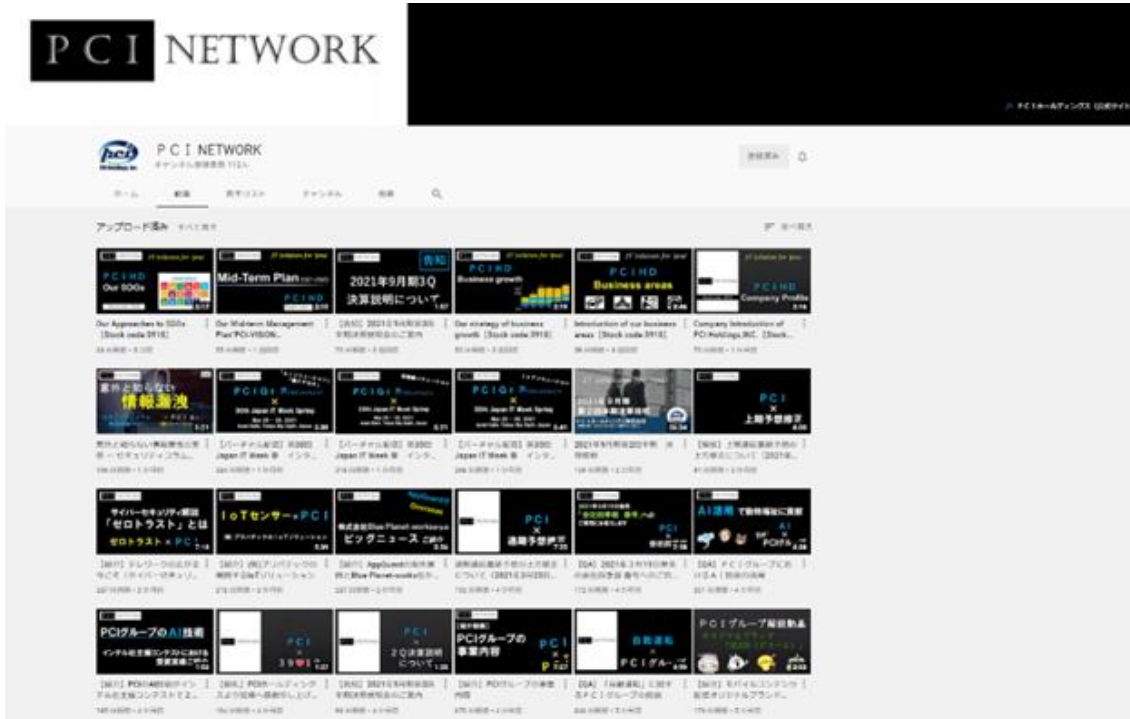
P C I NETWORK

P C I NETWORK

アップロード済み

PCIHD Our SDGs

Mid-Term Plan

PCIHD

2021年9月期3Q 決算説明について

告知

PCIHD Business growth

PCIHD Business areas

PCIHD Company Profile

Our Approaches to SDGs [Stock code:3918]

Our Mid-term Management Plan"PCI-VISION...

Our strategy of business growth [Stock code:3918]

Introduction of our business areas [Stock code:3918]

Company Introduction of PCI Holdings,INC. [Stock...

意外と知らない 情報漏洩

PCI

上期予想修正

サイバーセキュリティ用語 「ゼロトラスト」とは ゼロトラスト × PCI

IoTセンサー × PCI

ビッグニュース

PCI × 通期予想修正

AI活用

PCIグループのAI技術

PCI

PCI

PCIグループの事業内容

PCI

PCIグループ

PCIグループ採用動画